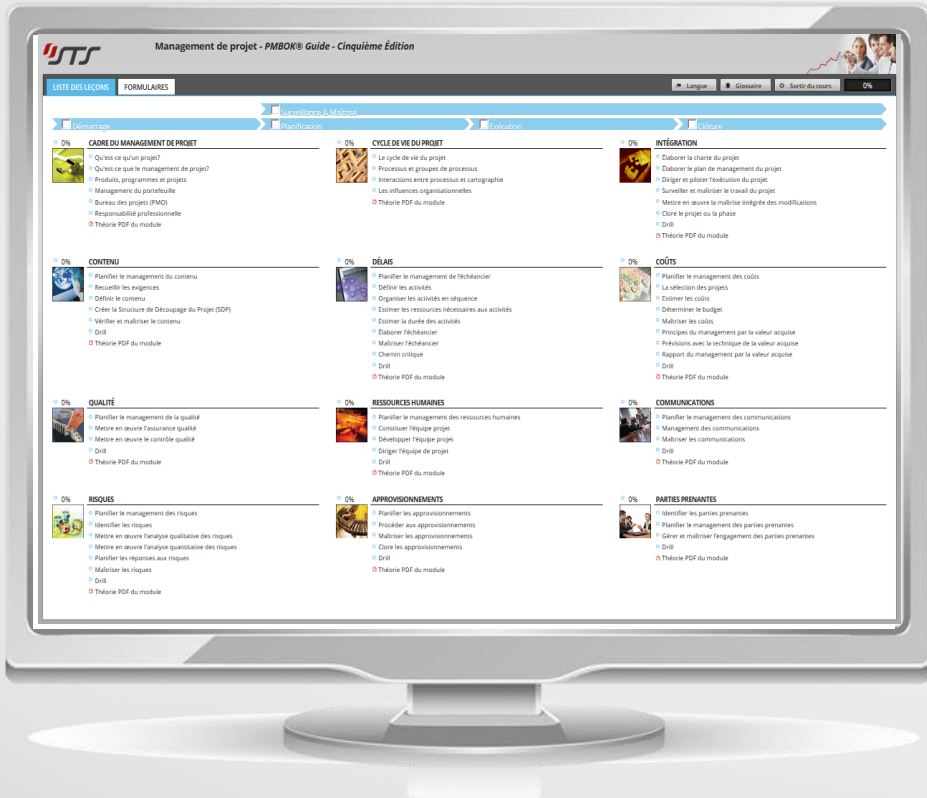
STS

Management de projet - PMBOK® Guide - Cinquième Édition

LISTE DES LEÇONS
FORMULAIRES

Langue
Glossaire
Sortir du cours
0%

Surveillance & Maîtrise
Démarrage
Planification
Exécution
Clôture

0%
CADRE DU MANAGEMENT DE PROJET
Qu'est-ce qu'un projet?
Qu'est-ce que le management de projet?
Produits, programmes et projets
Management du portefeuille
Bureau des projets (PMO)
Responsabilité professionnelle
Théorie PDF du module

0%
CYCLE DE VIE DU PROJET
Le cycle de vie du projet
Processus et groupes de processus
Interactions entre processus et cartographie
Les influences organisationnelles
Théorie PDF du module

0%
INTÉGRATION
Élaborer la charte du projet
Élaborer le plan de management du projet
Diriger et piloter l'exécution du projet
Surveiller et maîtriser le travail du projet
Mettre en œuvre la maîtrise intégrée des modifications
Clore le projet ou la phase
Drill
Théorie PDF du module

0%
CONTENU
Planifier le management du contenu
Recueillir les exigences
Définir le contenu
Créer la Structure de Découpage du Projet (SDP)
Vérifier et maîtriser le contenu
Drill
Théorie PDF du module

0%
DÉLAIS
Planifier le management de l'échéancier
Définir les activités
Organiser les activités en séquence
Estimer les ressources nécessaires aux activités
Estimer la durée des activités
Élaborer l'échéancier
Maîtriser l'échéancier
Chemin critique
Drill
Théorie PDF du module

0%
COÛTS
Planifier le management des coûts
La sélection des projets
Estimer les coûts
Déterminer le budget
Maîtriser les coûts
Principes du management par la valeur acquise
Prévisions avec la technique de la valeur acquise
Rapport du management par la valeur acquise
Drill
Théorie PDF du module

0%
QUALITÉ
Planifier le management de la qualité
Mettre en œuvre l'assurance qualité
Mettre en œuvre le contrôle qualité
Drill
Théorie PDF du module

0%
RESSOURCES HUMAINES
Planifier le management des ressources humaines
Constituer l'équipe projet
Développer l'équipe projet
Diriger l'équipe de projet
Drill
Théorie PDF du module

0%
COMMUNICATIONS
Planifier le management des communications
Management des communications
Maîtriser les communications
Drill
Théorie PDF du module

0%
RISQUES
Planifier le management des risques
Identifier les risques
Mettre en œuvre l'analyse qualitative des risques
Mettre en œuvre l'analyse quantitative des risques
Planifier les réponses aux risques
Maîtriser les risques
Drill
Théorie PDF du module

0%
APPROVISIONNEMENTS
Planifier les approvisionnements
Procéder aux approvisionnements
Maîtriser les approvisionnements
Clore les approvisionnements
Drill
Théorie PDF du module

0%
PARTIES PRENANTES
Identifier les parties prenantes
Planifier le management des parties prenantes
Gérer et maîtriser l'engagement des parties prenantes
Drill
Théorie PDF du module